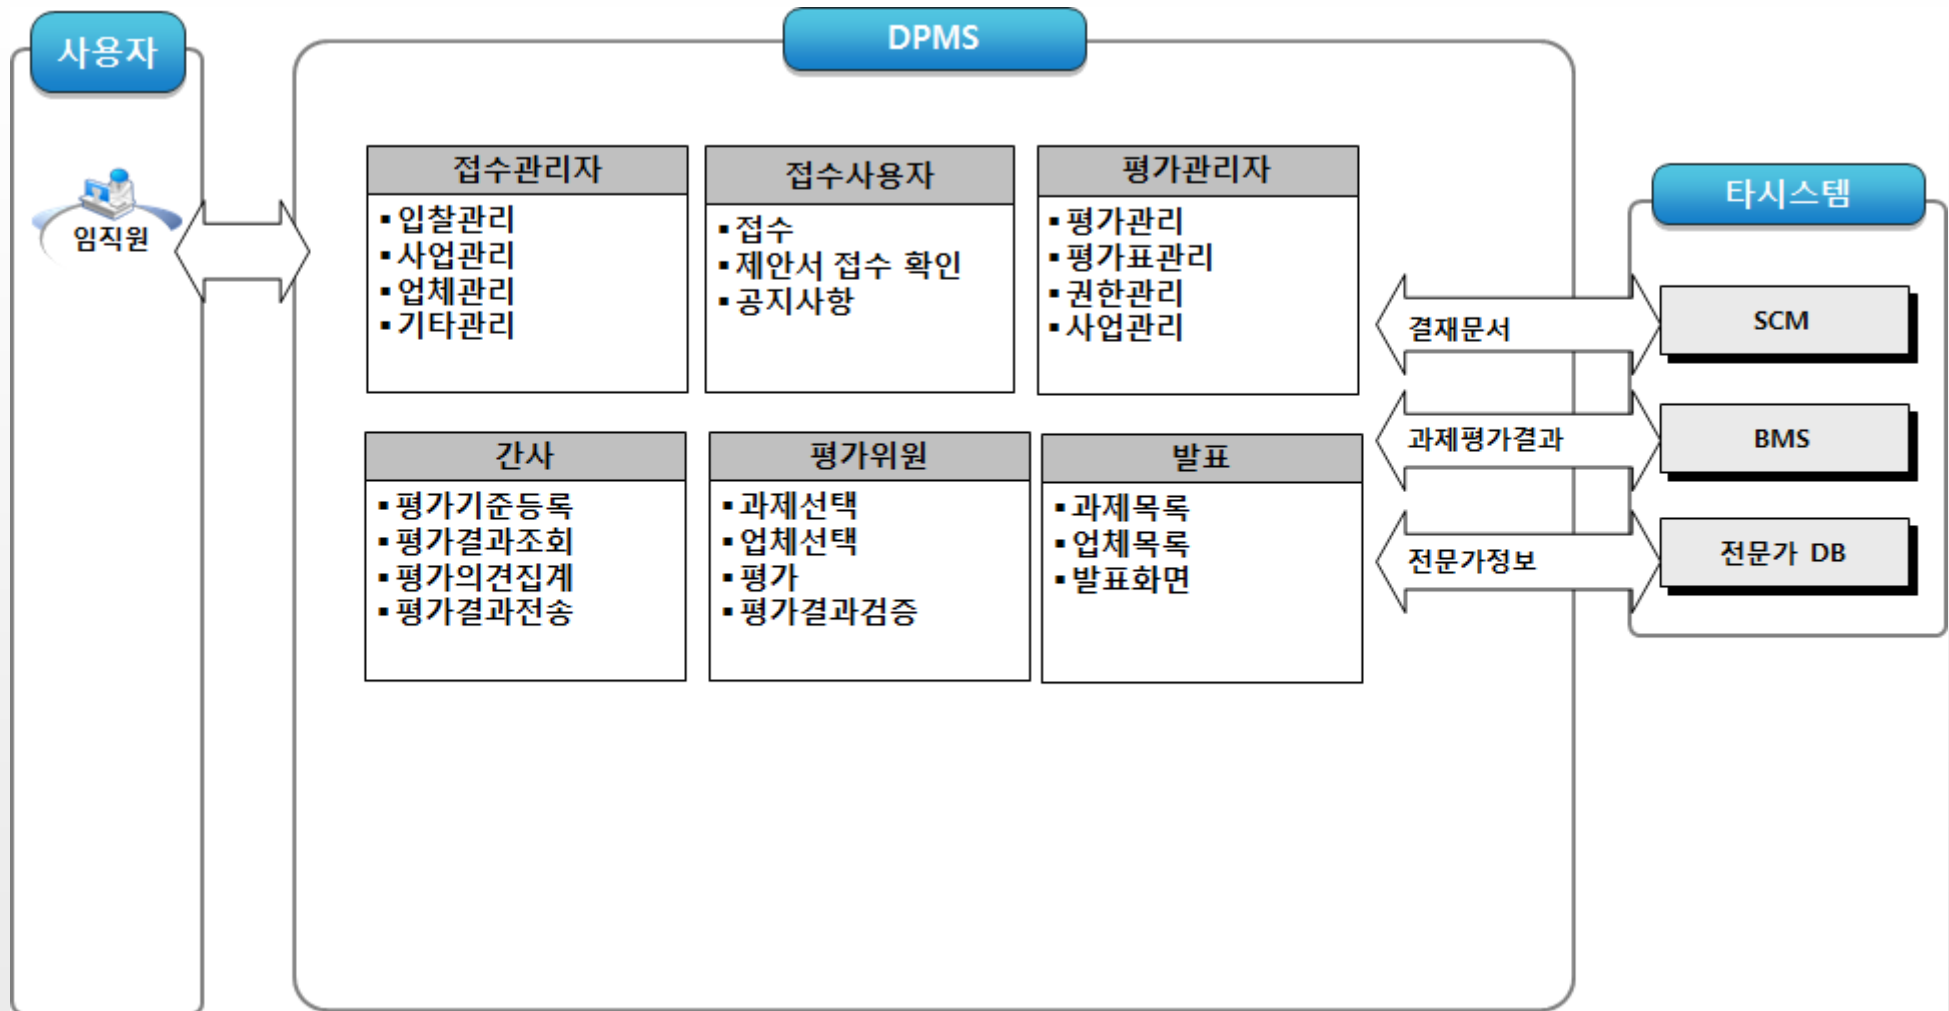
사용자

임직원

DPMS

접수관리자
▪ 입찰관리
▪ 사업관리
▪ 업체관리
▪ 기타관리

접수사용자
▪ 접수
▪ 제안서 접수 확인
▪ 공지사항

평가관리자
▪ 평가관리
▪ 평가표관리
▪ 권한관리
▪ 사업관리

간사
▪ 평가기준등록
▪ 평가결과조회
▪ 평가의견집계
▪ 평가결과전송

평가위원
▪ 과제선택
▪ 업체선택
▪ 평가
▪ 평가결과검증

발표
▪ 과제목록
▪ 업체목록
▪ 발표화면

결재문서

과제평가결과

전문가정보

타시스템

SCM

BMS

전문가 DB